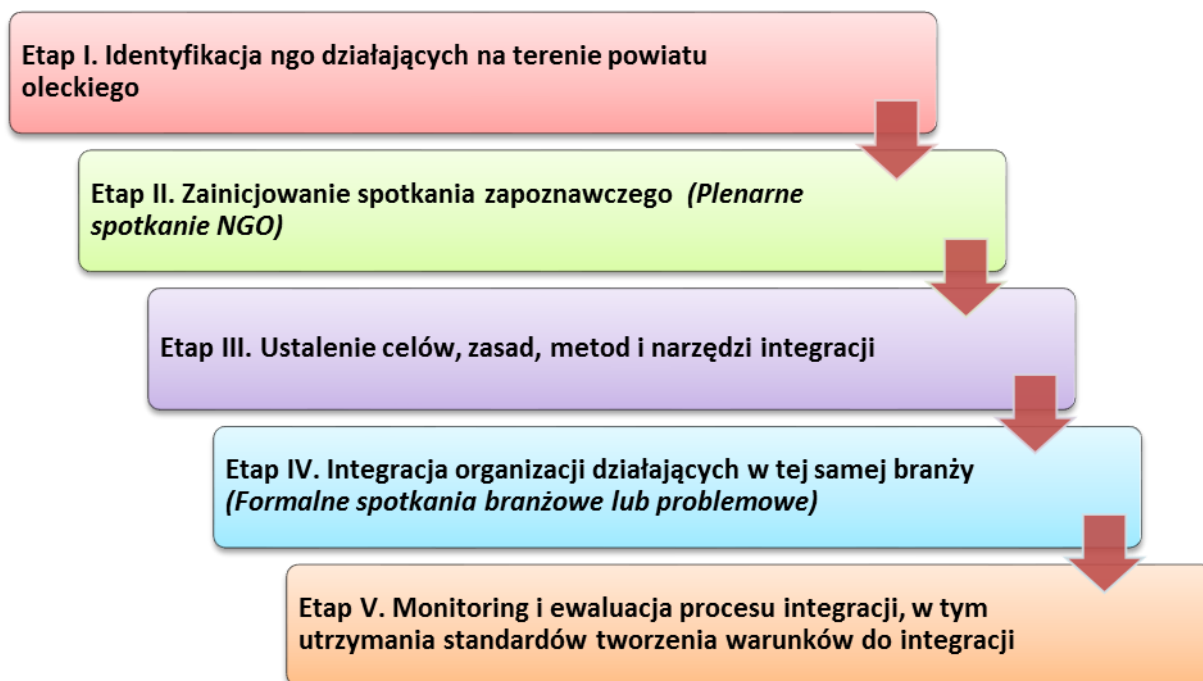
Etap I. Identyfikacja ngo działających na terenie powiatu oleckiego

Etap II. Zainicjowanie spotkania zapoznawczego *(Plenarne spotkanie NGO)*

Etap III. Ustalenie celów, zasad, metod i narzędzi integracji

Etap IV. Integracja organizacji działających w tej samej branży *(Formalne spotkania branżowe lub problemowe)*

Etap V. Monitoring i ewaluacja procesu integracji, w tym utrzymania standardów tworzenia warunków do integracji